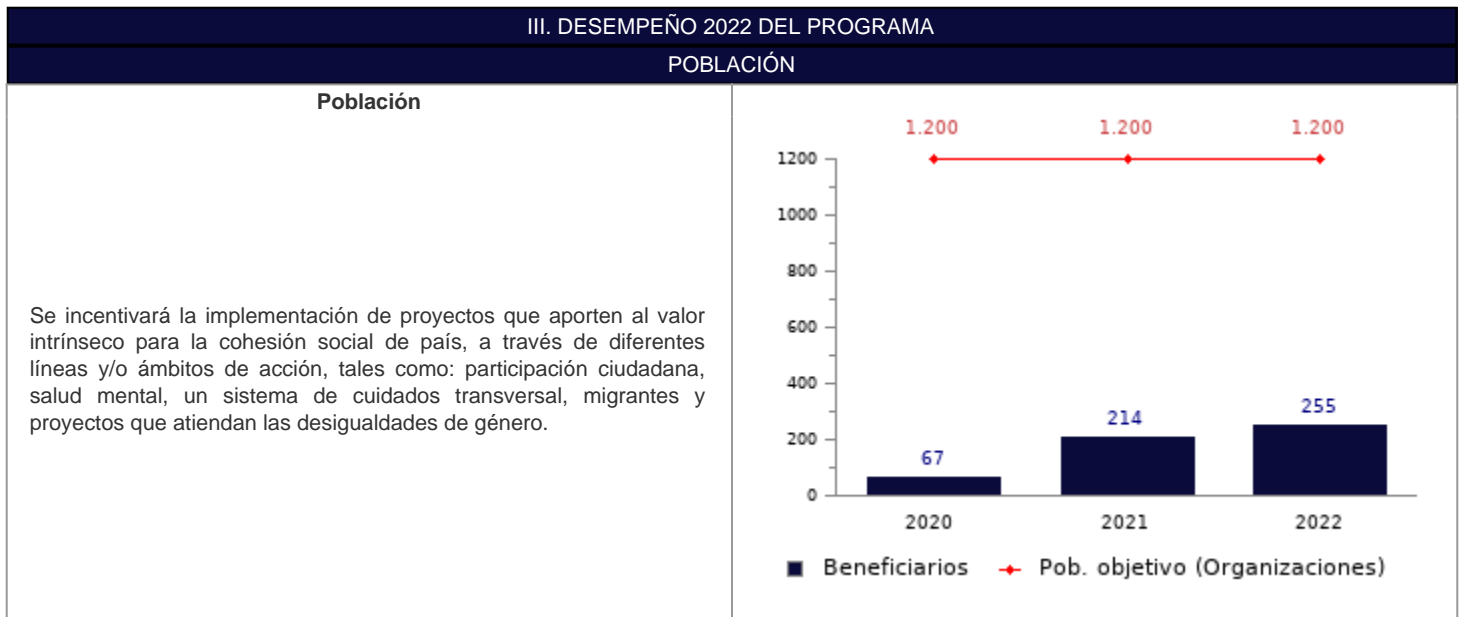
III. DESEMPEÑO 2022 DEL PROGRAMA

POBLACIÓN

Población

Se incentivará la implementación de proyectos que aporten al valor intrínseco para la cohesión social de país, a través de diferentes líneas y/o ámbitos de acción, tales como: participación ciudadana, salud mental, un sistema de cuidados transversal, migrantes y proyectos que atiendan las desigualdades de género.

1.200 1.200 1.200

1200
1000
800
600
400
200
0

67 214 255

2020 2021 2022

Beneficiarios Pob. objetivo (Organizaciones)